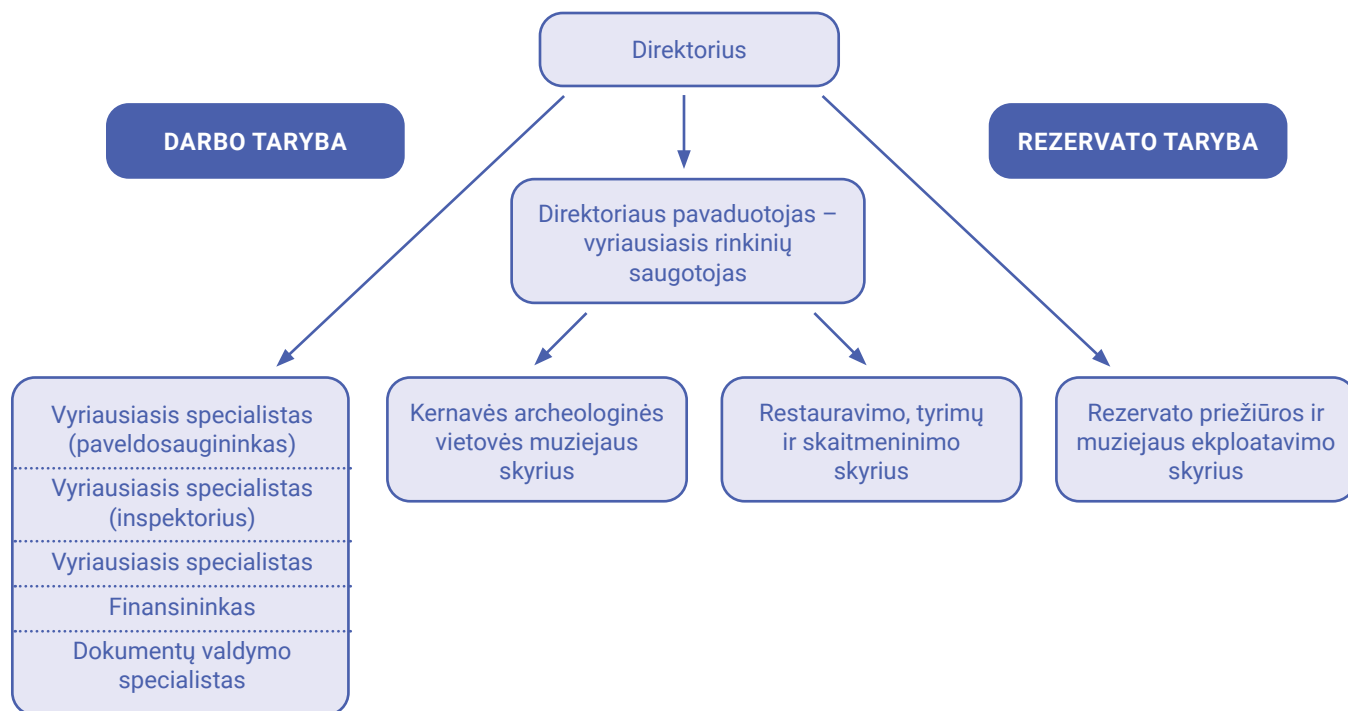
Direktorius

DARBO TARYBA

REZERVATO TARYBA

Direktoriaus pavaduotojas – vyriausiasis rinkinių saugotojas

Vyriausiasis specialistas (paveldosaugininkas)

Vyriausiasis specialistas (inspektorius)

Vyriausiasis specialistas

Finansininkas

Dokumentų valdymo specialistas

Kernavės archeologinės vietovės muziejaus skyrius

Restauravimo, tyrimų ir skaitmeninimo skyrius

Rezervato priežiūros ir muziejaus ekploatavimo skyrius